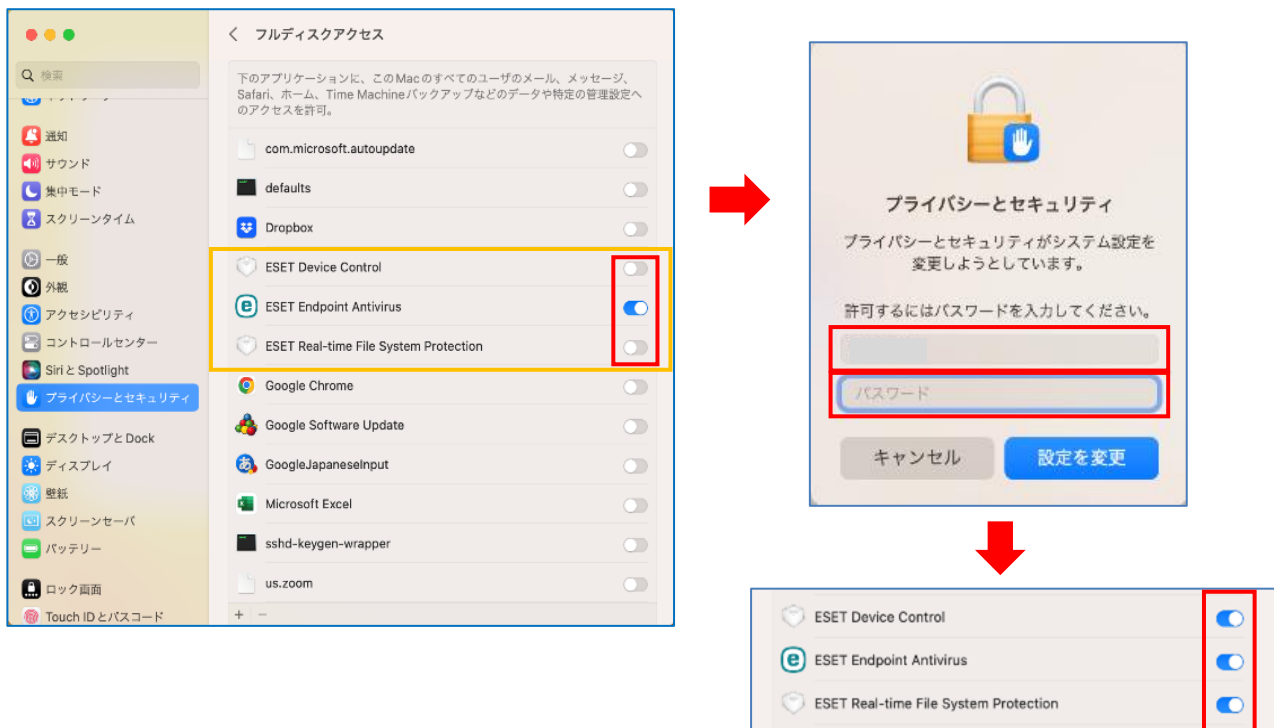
検索

通知
サウンド
集中モード
スクリーンタイム

一般
外観
アクセシビリティ
コントロールセンター
Siri と Spotlight
プライバシーとセキュリティ

デスクトップと Dock
ディスプレイ
壁紙
スクリーンセーバ
バッテリー

ロック画面
Touch ID とパスコード

フルディスクアクセス

下のアプリケーションに、このMacのすべてのユーザのメール、メッセージ、Safari、ホーム、Time Machineバックアップなどのデータや特定の管理設定へのアクセスを許可。

com.microsoft.autoupdate
defaults
Dropbox
ESET Device Control
ESET Endpoint Antivirus
ESET Real-time File System Protection
Google Chrome
Google Software Update
GoogleJapaneseInput
Microsoft Excel
sshd-keygen-wrapper
us.zoom

+ −

プライバシーとセキュリティ

プライバシーとセキュリティがシステム設定を変更しようとしています。

許可するにはパスワードを入力してください。

パスワード

キャンセル
設定を変更

ESET Device Control
ESET Endpoint Antivirus
ESET Real-time File System Protection